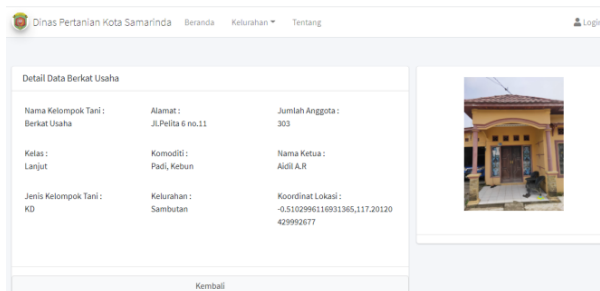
Dinas Pertanian Kota Samarinda Beranda Kelurahan Tentang

Login

Detail Data Berkat Usaha

Nama Kelompok Tani :
Berkat Usaha

Alamat :
Jl.Pelita 6 no.11

Jumlah Anggota :
303

Kelas :
Lanjut

Komoditi :
Padi, Kebun

Nama Ketua :
Aidil A.R

Jenis Kelompok Tani :
KD

Kelurahan :
Sambutan

Koordinat Lokasi :
-0.5102996116931365,117.20120429992677

Kembali